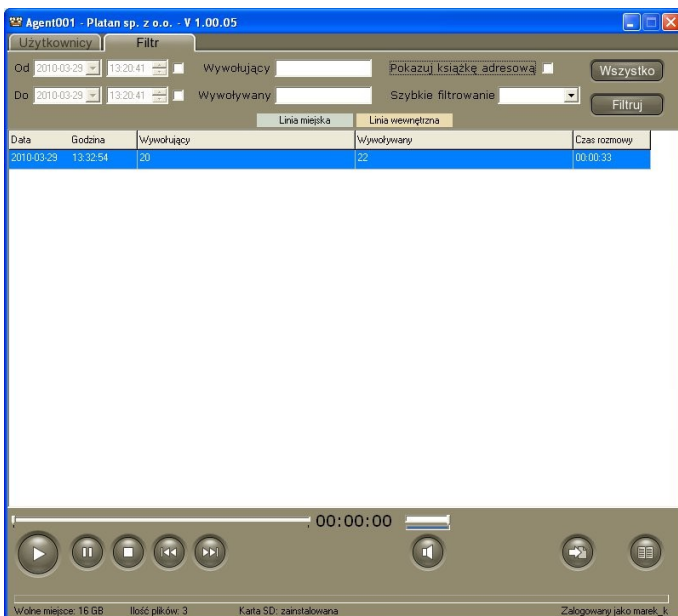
Agent001 - Platan sp. z o.o. - V 1.00.05

Użytkownicy | Filtr

Od 2010-03-29 13:20:41 Wywołujący Pokazuj książkę adresową Wszystko

Do 2010-03-29 13:20:41 Wywoływany Szybkie filtrowanie Filtruj

Linia miejska | Linia wewnętrzna

| Data | Godzina | Wywołujący | Wywoływany | Czas rozmowy |
|---|---|---|---|---|
| 2010-03-29 | 13:32:54 | 20 | 22 | 00:00:33 |

00:00:00

Wolne miejsce: 16 GB Ilość plików: 3 Karta SD: zainstalowana Zalogowany jako marek_k